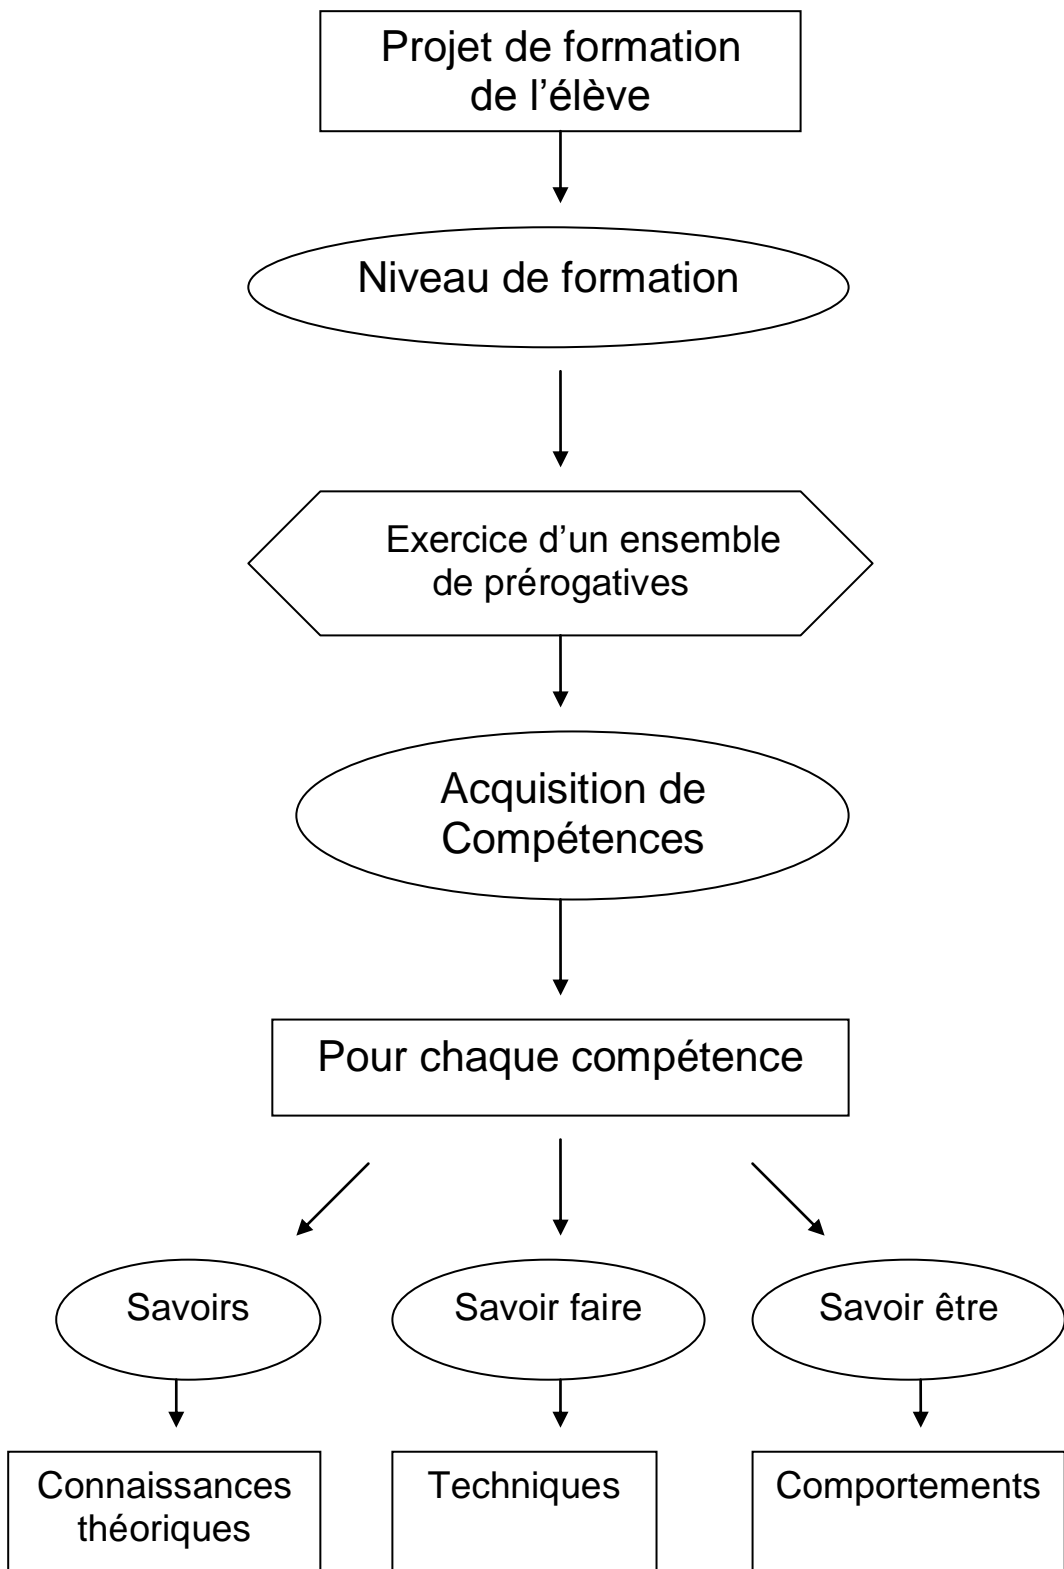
Projet de formation de l’élève

Niveau de formation

Exercice d’un ensemble de prérogatives

Acquisition de Compétences

Pour chaque compétence

Savoirs

Savoir faire

Savoir être

Connaissances théoriques

Techniques

Comportements